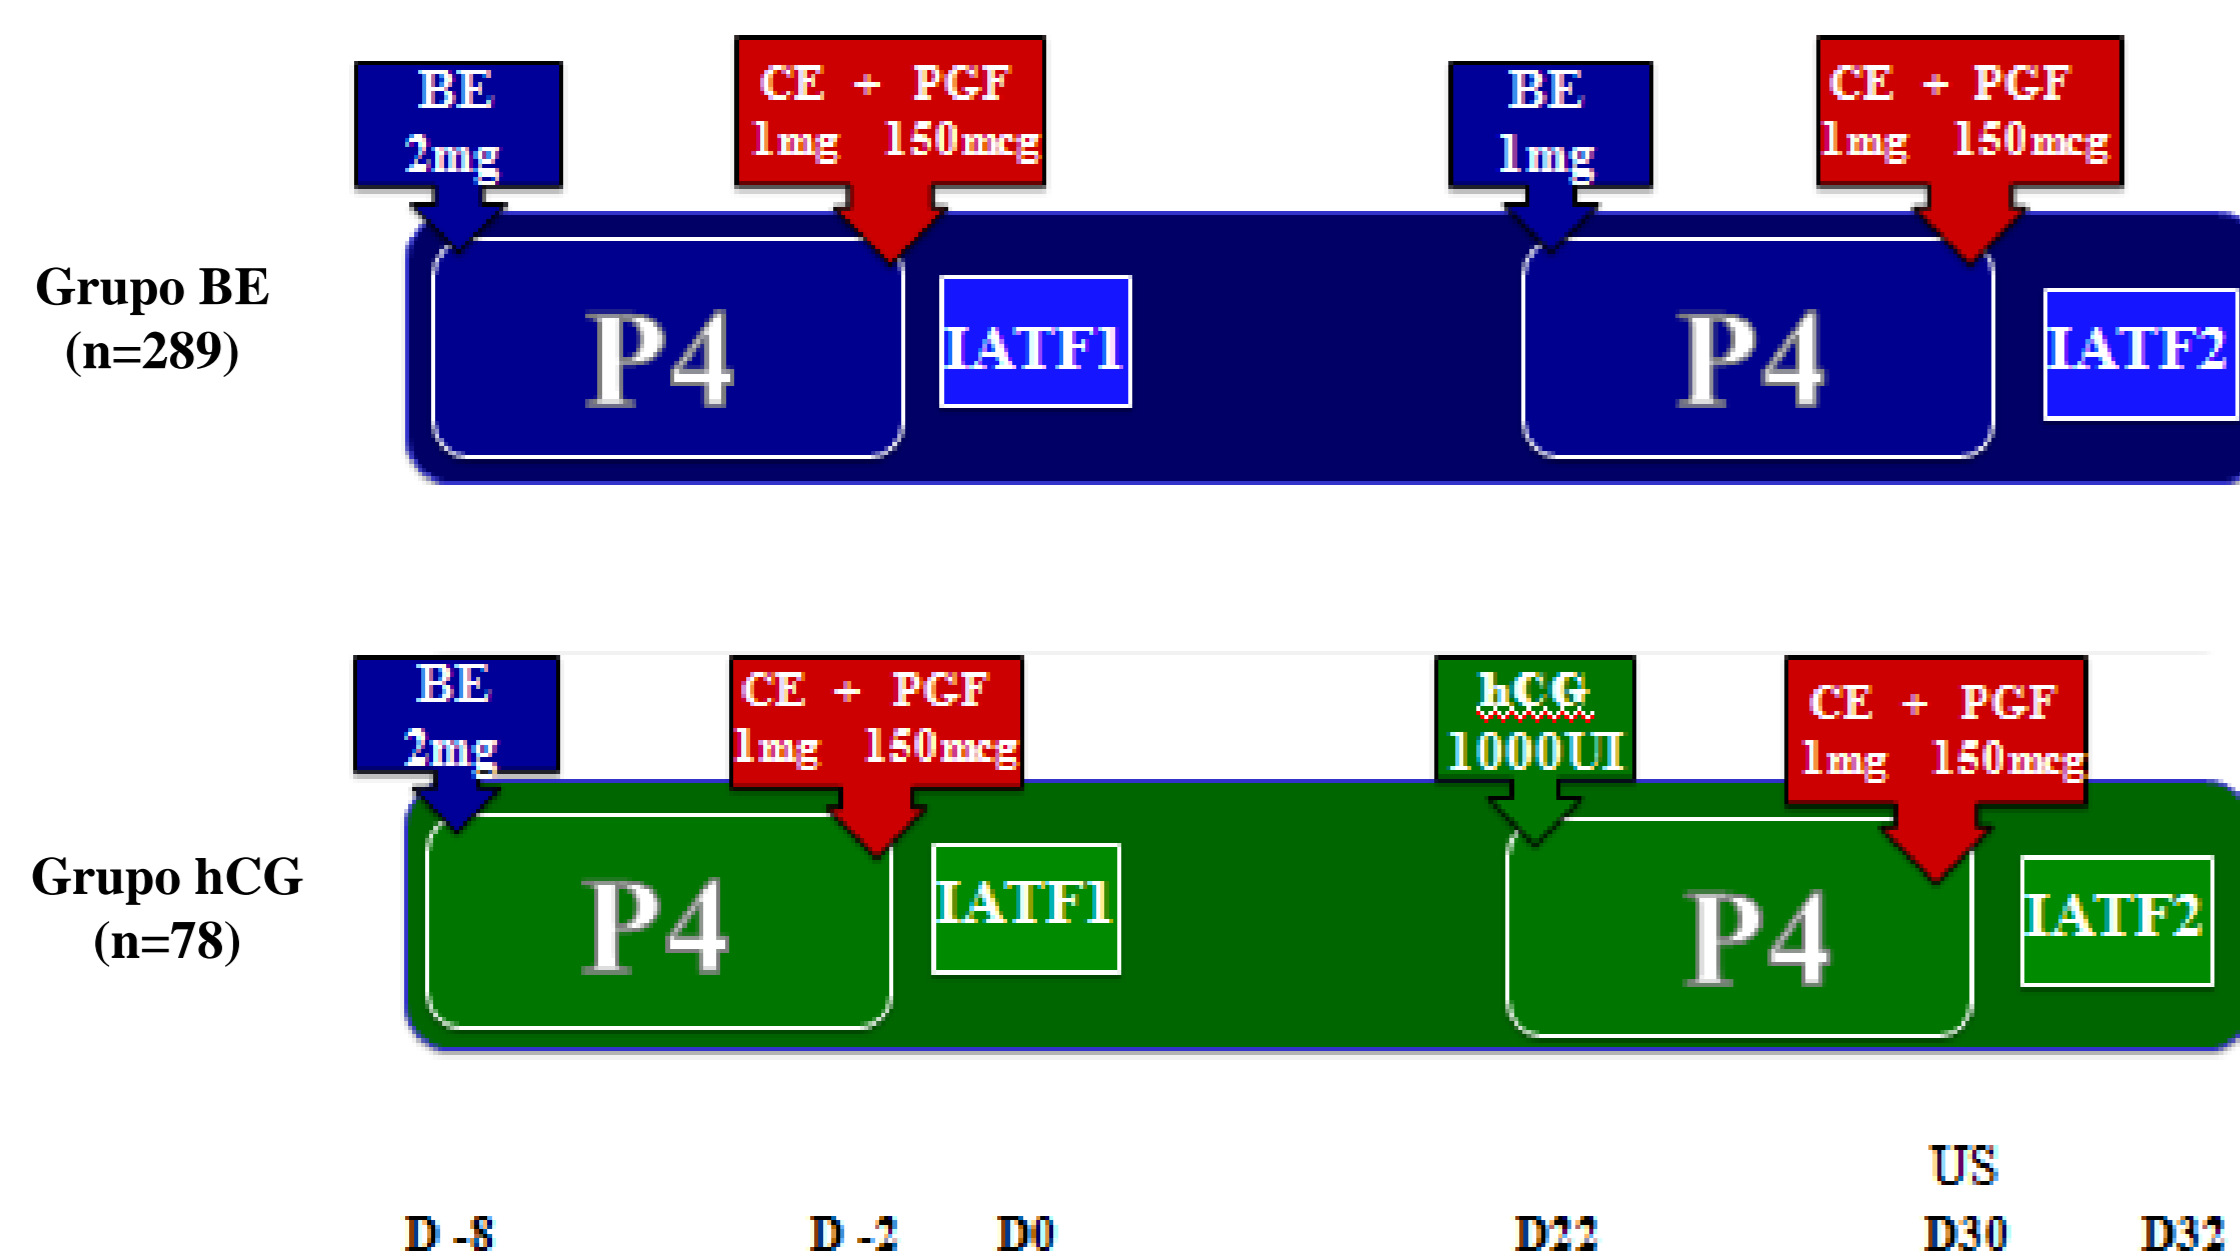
BE 2mg

CE + PGF 1mg 150mcg

BE 1mg

CE + PGF 1mg 150mcg

Grupo BE (n=289)

P4

IATF1

P4

IATF2

BE 2mg

CE + PGF 1mg 150mcg

hCG 1000UI

CE + PGF 1mg 150mcg

Grupo hCG (n=78)

P4

IATF1

P4

IATF2

US

D -8 D -2 D0 D22 D30 D32